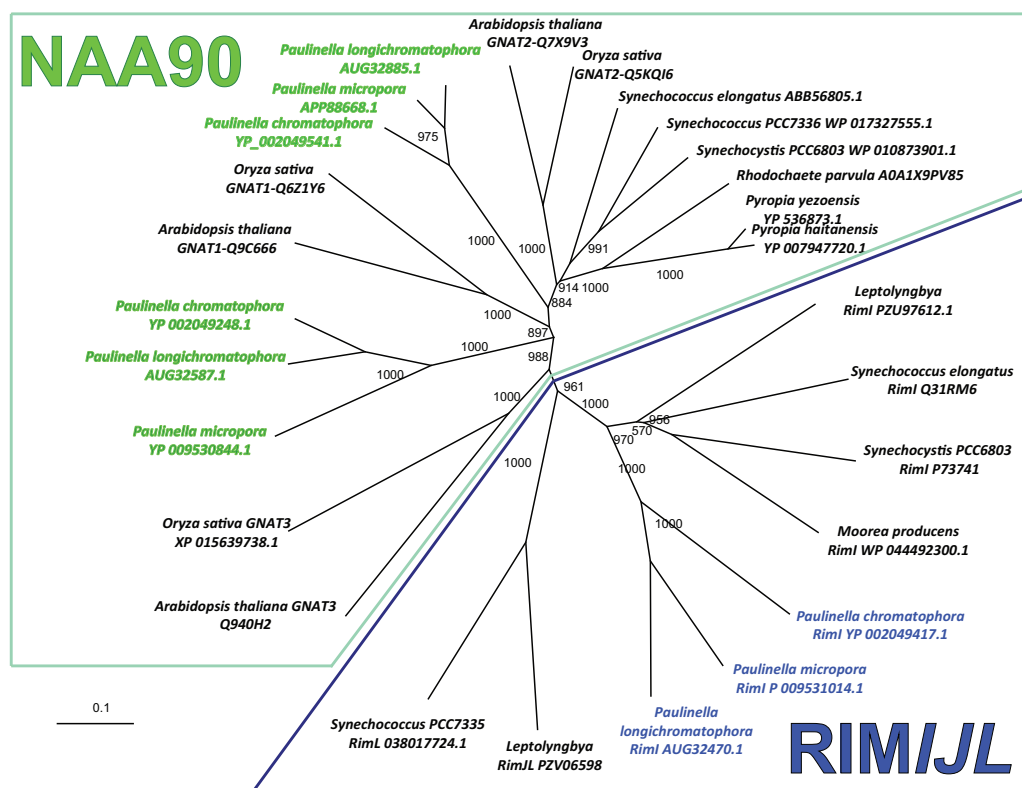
NAA90

Paulinella longichromatophora
AUG32885.1

Paulinella micropora
APP88668.1

Paulinella chromatophora
YP_002049541.1

975

Arabidopsis thaliana
GNAT2-Q7X9V3

Oryza sativa
GNAT2-Q5KQI6

Synechococcus elongatus ABB56805.1

Synechococcus PCC7336 WP 017327555.1

Synechocystis PCC6803 WP 010873901.1

Rhodochaete parvula A0A1X9PV85

Pyropia yezoensis
YP 536873.1

Pyropia haitanensis
YP 007947720.1

Oryza sativa
GNAT1-Q6Z1Y6

Arabidopsis thaliana
GNAT1-Q9C666

1000

1000

991

914 1000

1000

884

1000

897

Paulinella chromatophora
YP 002049248.1

Paulinella longichromatophora
AUG32587.1

1000

988

1000

Paulinella micropora
YP 009530844.1

1000

961

1000

956

570

970

Leptolyngbya
RimI PZU97612.1

Synechococcus elongatus
RimI Q31RM6

Synechocystis PCC6803
RimI P73741

1000

1000

1000

Oryza sativa GNAT3
XP 015639738.1

Moorea producens
RimI WP 044492300.1

Arabidopsis thaliana GNAT3
Q940H2

Paulinella chromatophora
RimI YP 002049417.1

Paulinella micropora
RimI P 009531014.1

0.1

Synechococcus PCC7335
RimL 038017724.1

Leptolyngbya
RimJL PZV06598

Paulinella
longichromatophora
RimI AUG32470.1

RIMIJL